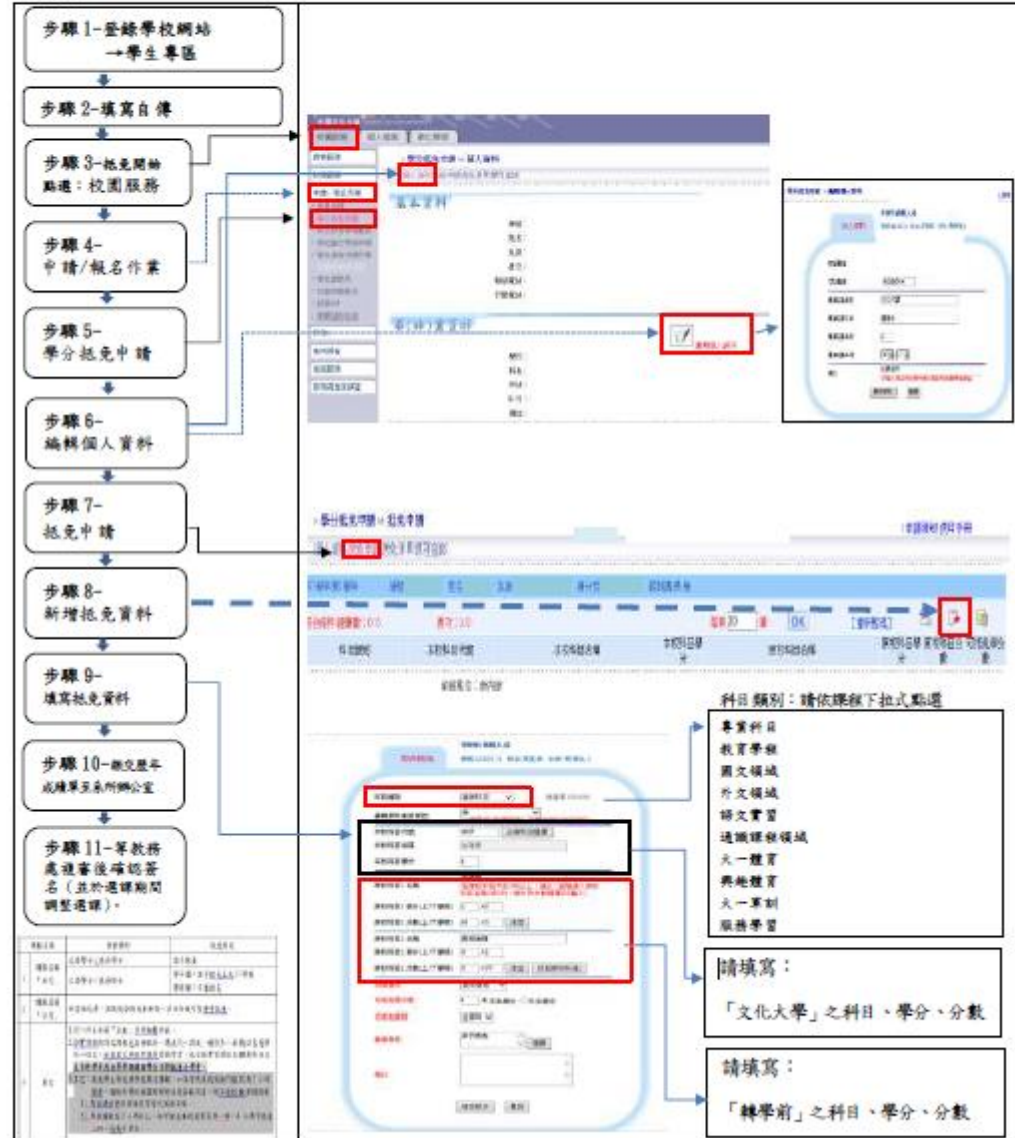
步驟 1-登錄學校網站 →學生專區

步驟 2-填寫自傳

步驟 3-抵免開始點選：校園服務

步驟 4-申請/報名作業

步驟 5-學分抵免申請

步驟 6-編輯個人資料

步驟 7-抵免申請

步驟 8-新增抵免資料

步驟 9-填寫抵免資料

步驟 10-繳交歷年成績單至系所辦公室

步驟 11-等教務處複審後確認簽名（並於選課期間調整選課）。

基本資料

學分抵免作業 > 抵免申請

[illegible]

科目類別：請依課程下拉式點選

專業科目
教育學程
國文領域
外文領域
語文實習
通識課程領域
大一體育
興趣體育
大一軍訓
服務學習

請填寫：
「文化大學」之科目、學分、分數

請填寫：
「轉學前」之科目、學分、分數